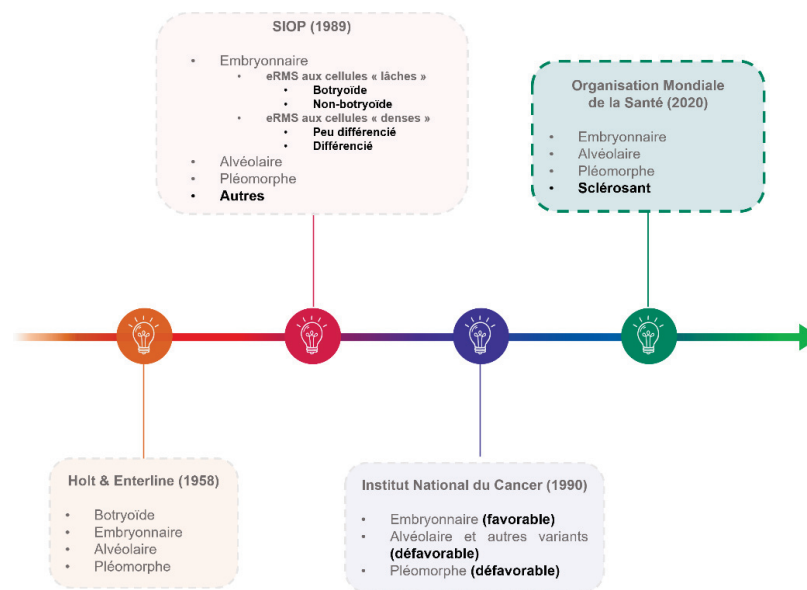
SIOP (1989)

- Embryonnaire
  - eRMS aux cellules « lâches »
    - Botryoïde
    - Non-botryoïde
  - eRMS aux cellules « denses »
    - Peu différencié
    - Différencié
- Alvéolaire
- Pléomorphe
- Autres

Organisation Mondiale de la Santé (2020)

- Embryonnaire
- Alvéolaire
- Pléomorphe
- Sclérosant

Holt & Enterline (1958)

- Botryoïde
- Embryonnaire
- Alvéolaire
- Pléomorphe

Institut National du Cancer (1990)

- Embryonnaire (favorable)
- Alvéolaire et autres variants (défavorable)
- Pléomorphe (défavorable)